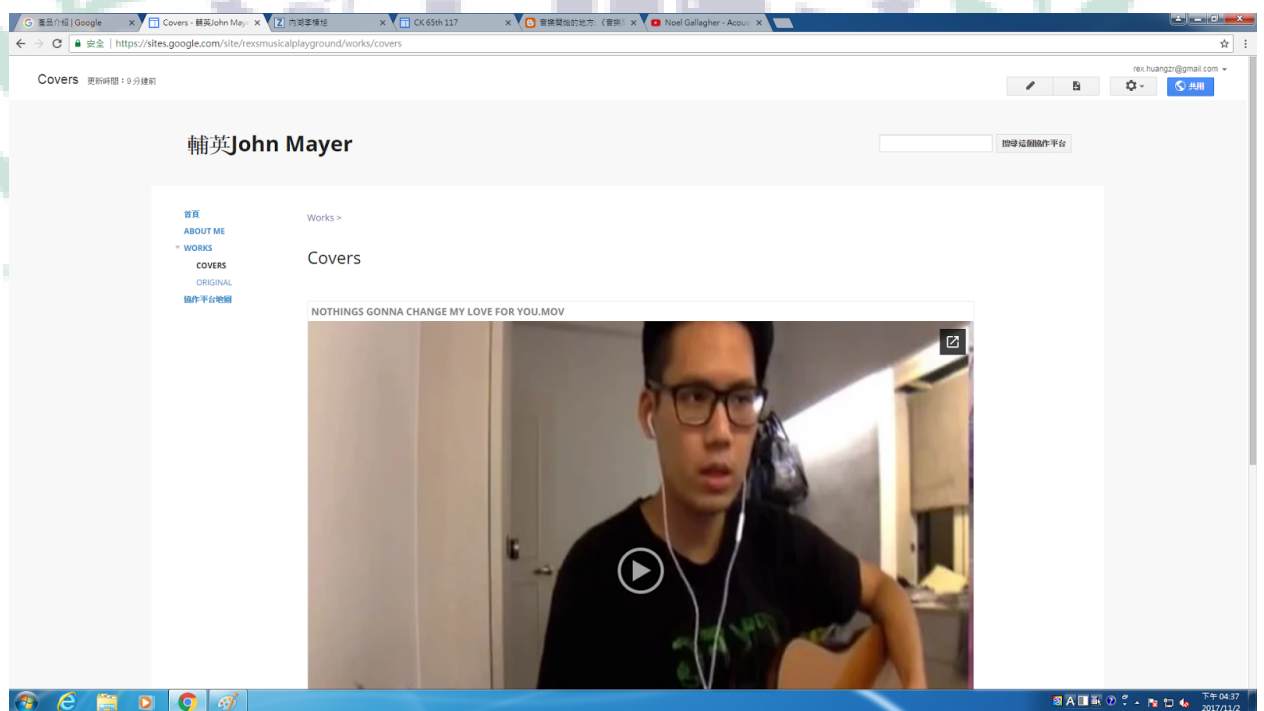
產品介紹 | Google
Covers - 輔英John Maye
內湖高中
CK 65th 117
音樂開始的地方:《音樂
Noel Gallagher - Acous

安全 | https://sites.google.com/site/rexsmusicalplayground/works/covers

Covers 更新時間:9 分鐘前

rex.huangzr@gmail.com

共用

輔英John Mayer

搜尋這個協作平台

首頁
ABOUT ME
WORKS
COVERS
ORIGINAL
協作平台地圖

Works >

Covers

NOTHINGS GONNA CHANGE MY LOVE FOR YOU.MOV

下午 04:37
2017/11/2